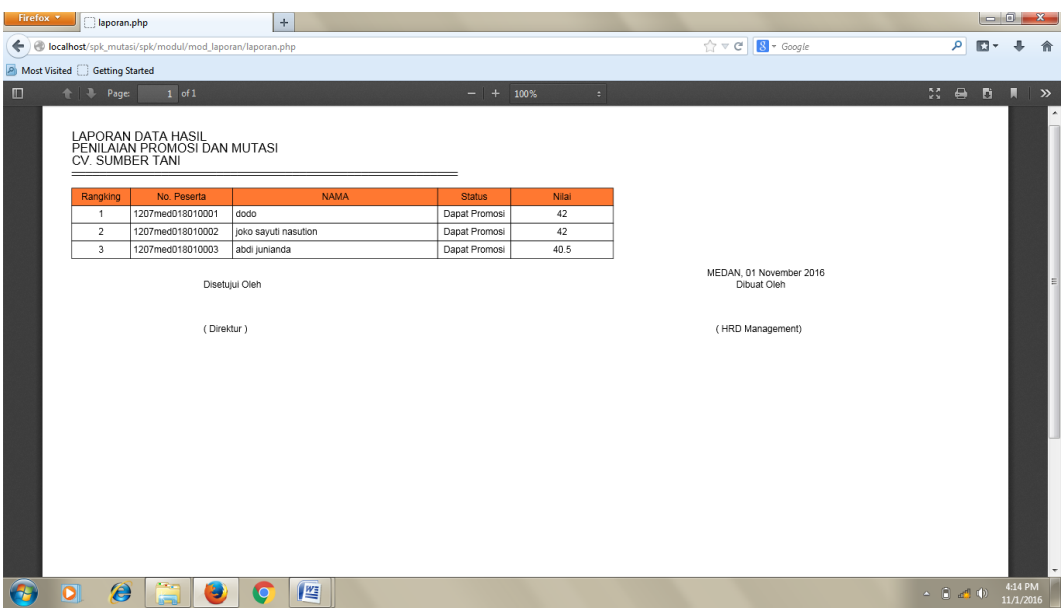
Firefox laporan.php +

localhost/spk_mutasi/spk/modul/mod_laporan/laporan.php Google

Most Visited Getting Started

Page: 1 of 1 100%

LAPORAN DATA HASIL
PENILAIAN PROMOSI DAN MUTASI
CV. SUMBER TANI

| Rangking | No. Peserta | NAMA | Status | Nilai |
|---|---|---|---|---|
| 1 | 1207med018010001 | dodo | Dapat Promosi | 42 |
| 2 | 1207med018010002 | joko sayuti nasution | Dapat Promosi | 42 |
| 3 | 1207med018010003 | abdi junianda | Dapat Promosi | 40.5 |

MEDAN, 01 November 2016

Disetujui Oleh

Dibuat Oleh

( Direktur )

( HRD Management)

4:14 PM
11/1/2016